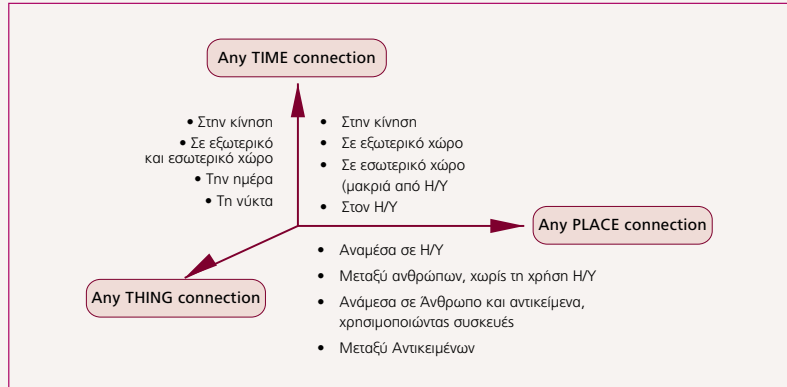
Any TIME connection

• Στην κίνηση
• Σε εξωτερικό και εσωτερικό χώρο
• Την ημέρα
• Τη νύκτα

• Στην κίνηση
• Σε εξωτερικό χώρο
• Σε εσωτερικό χώρο (μακριά από Η/Υ)
• Στον Η/Υ

Any PLACE connection

• Αναμέσα σε Η/Υ
• Μεταξύ ανθρώπων, χωρίς τη χρήση Η/Υ
• Ανάμεσα σε Άνθρωπο και αντικείμενα, χρησιμοποιώντας συσκευές
• Μεταξύ Αντικειμένων

Any THING connection